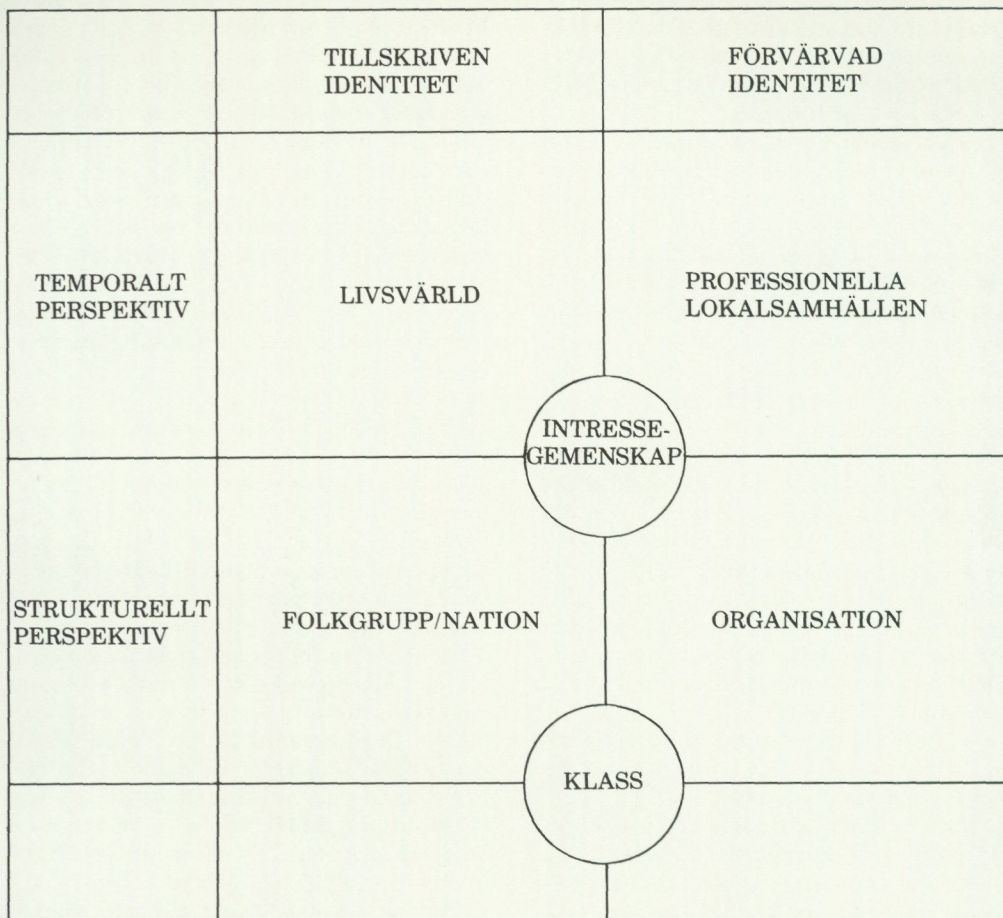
| | TILLSKRIVEN IDENTITET | FÖRVÄRVAD IDENTITET |
|---|---|---|
| TEMPORALT PERSPEKTIV | LIVSVÄRLD | PROFESSIONELLA LOKALSAMHÄLLEN |
| STRUKTURELLT PERSPEKTIV | FOLKGRUPP/NATION | ORGANISATION |
| | | |

INTRESSE-GEMENSKAP

KLASS